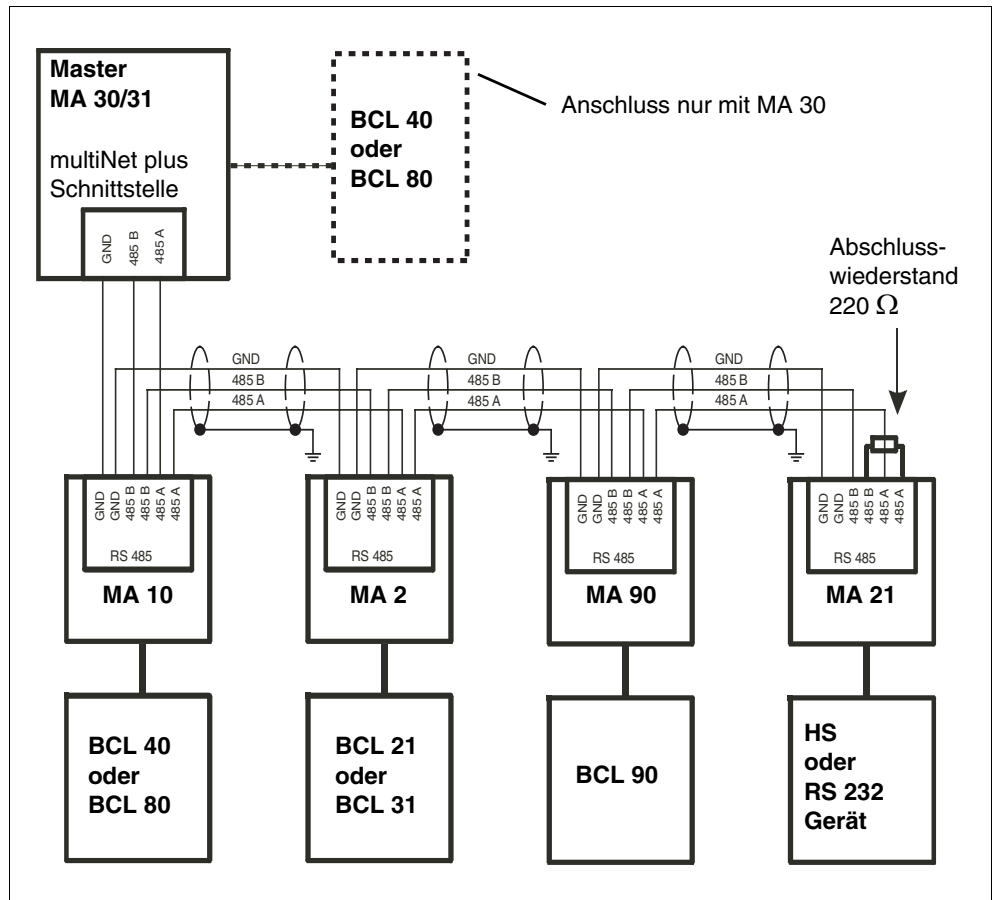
Master
MA 30/31

multiNet plus
Schnittstelle

GND
485 B
485 A

BCL 40
oder
BCL 80

Anschluss nur mit MA 30

Abschlusswiederstand
220 $\Omega$

GND
485 B
485 A

GND
485 B
485 A

GND
485 B
485 A

GND
GND
485 B
485 B
485 A
485 A
RS 485
MA 10

GND
GND
485 B
485 B
485 A
485 A
RS 485
MA 2

GND
GND
485 B
485 B
485 A
485 A
RS 485
MA 90

GND
GND
485 B
485 B
485 A
485 A
RS 485
MA 21

BCL 40
oder
BCL 80

BCL 21
oder
BCL 31

BCL 90

HS
oder
RS 232
Gerät